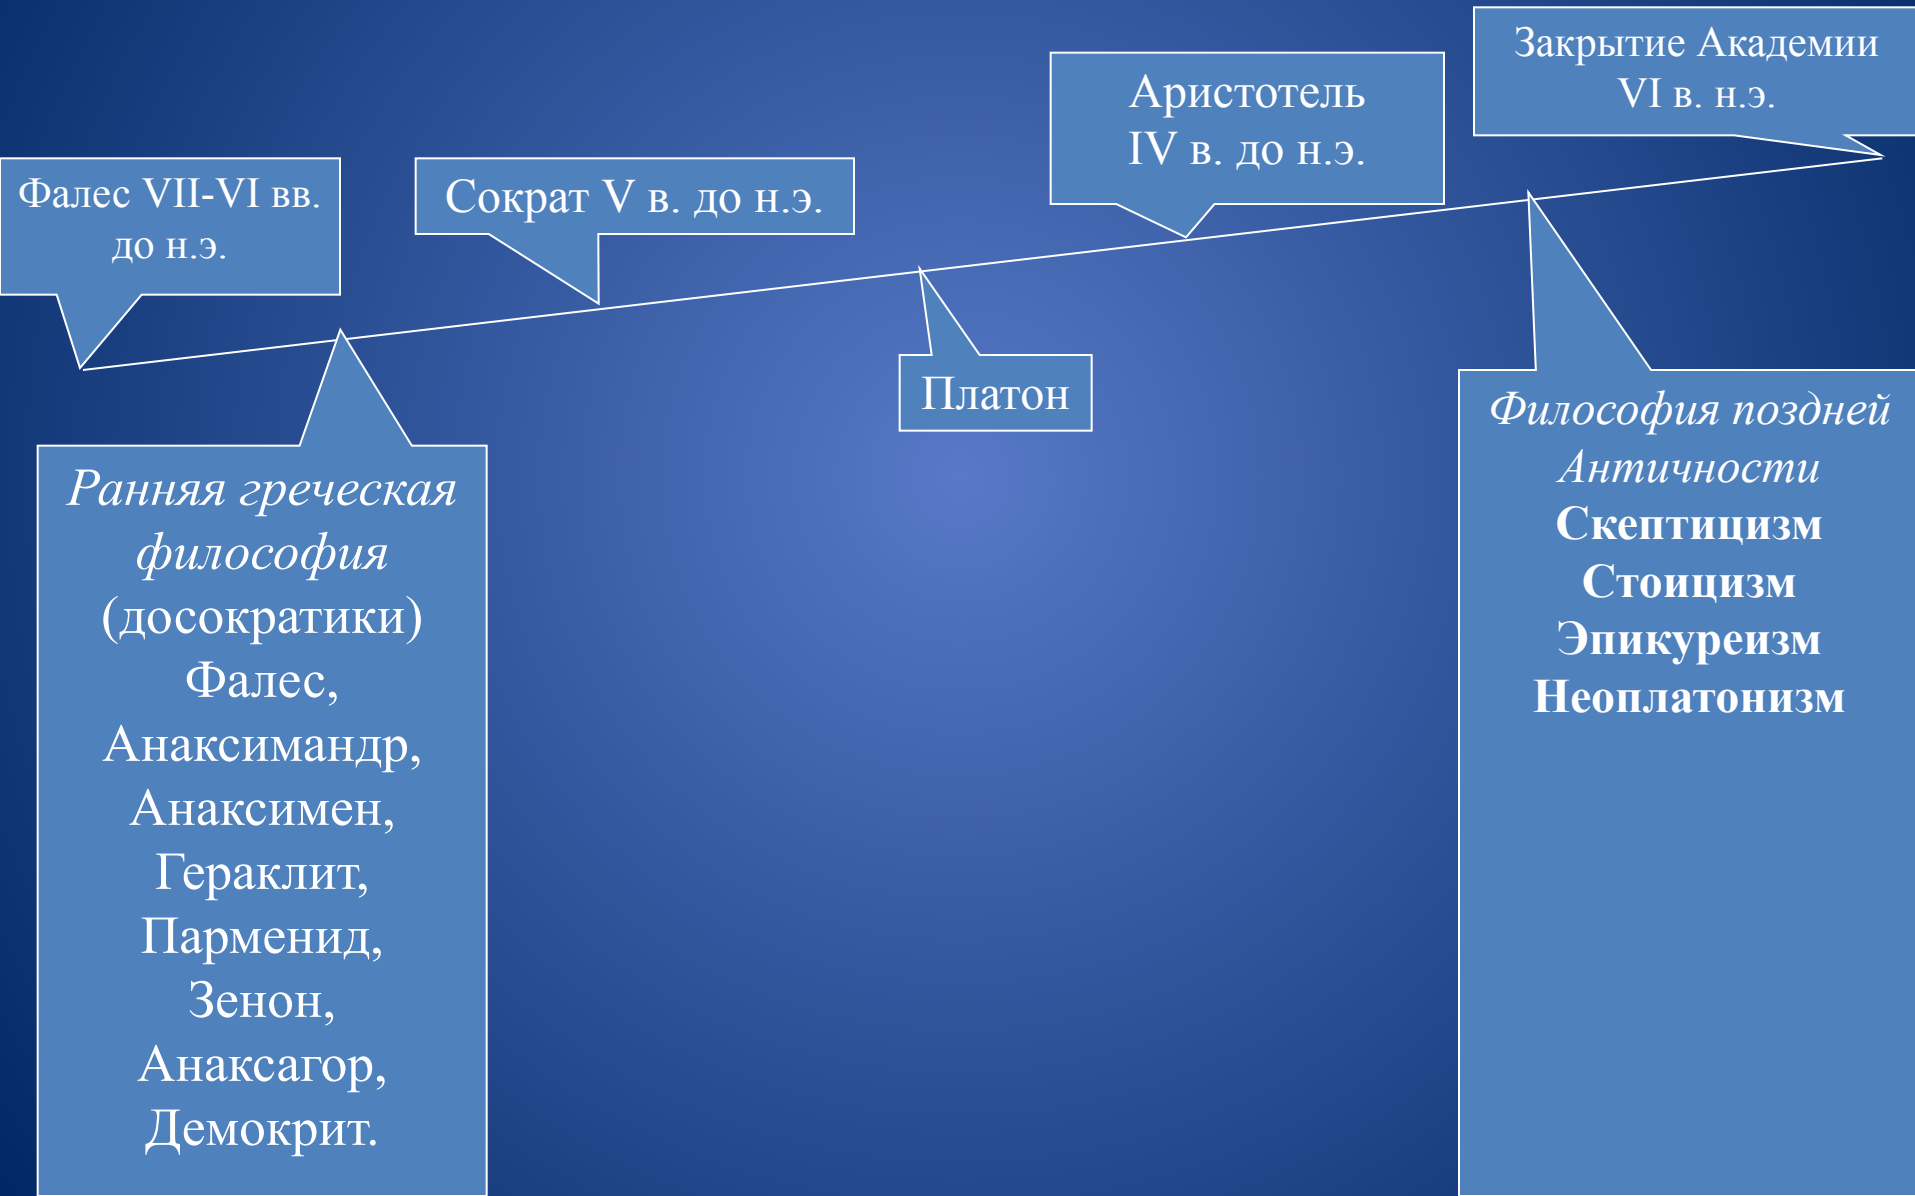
Фалес VII-VI вв. до н.э.

Сократ V в. до н.э.

Аристотель IV в. до н.э.

Закрытие Академии VI в. н.э.

Платон

Ранняя греческая философия (досократики) Фалес, Анаксимандр, Анаксимен, Гераклит, Парменид, Зенон, Анаксагор, Демокрит.

Философия поздней Античности
Скептицизм
Стоицизм
Эпикуреизм
Неоплатонизм